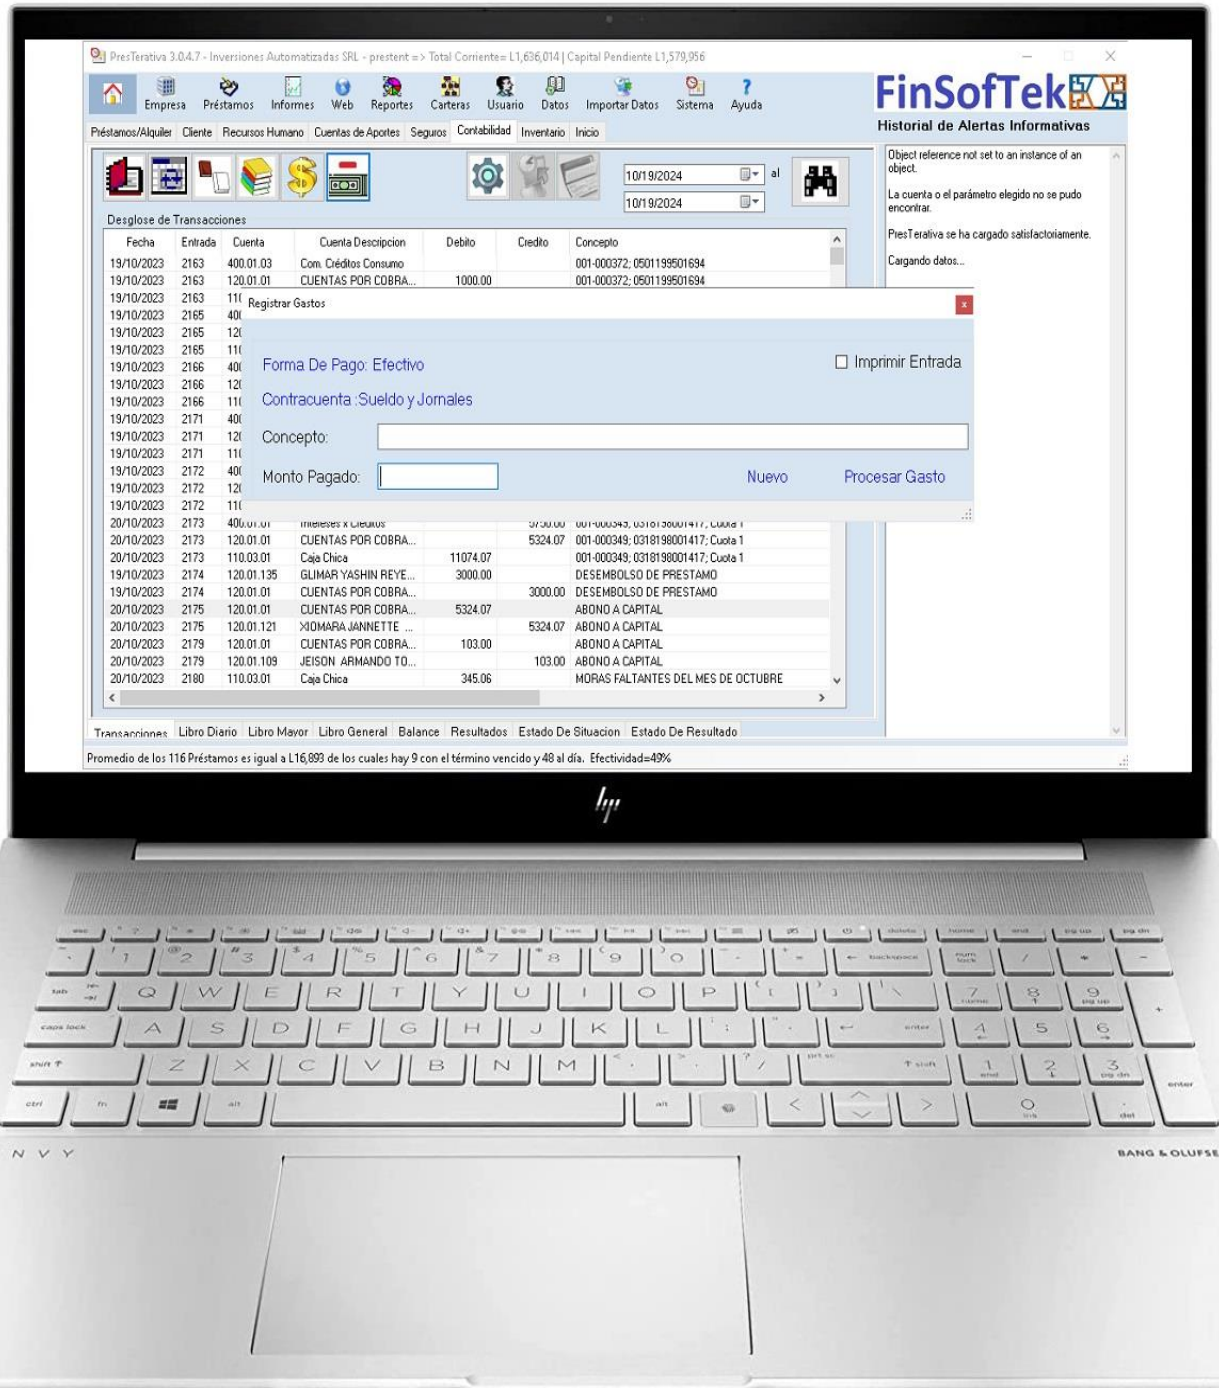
PresTerativa 3.0.4.7 - Inversiones Automatizadas SRL - prestent => Total Corriente= L1,636,014 | Capital Pendiente L1,579,956

Empresa Préstamos Informes Web Reportes Carteras Usuario Datos Importar Datos Sistema Ayuda

FinSofTek

Historial de Alertas Informativas

Préstamos/Alquiler Cliente Recursos Humano Cuentas de Aportes Seguros Contabilidad Inventario Inicio

10/19/2024 al 10/19/2024

Desglose de Transacciones

| Fecha | Entrada | Cuenta | Cuenta Descripcion | Debito | Credito | Concepto |
|---|---|---|---|---|---|---|
| 19/10/2023 | 2163 | 400.01.03 | Com. Créditos Consumo | | | 001-000372; 0501199501694 |
| 19/10/2023 | 2163 | 120.01.01 | CUENTAS POR COBRA... | 1000.00 | | 001-000372; 0501199501694 |
| 19/10/2023 | 2163 | 11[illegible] | | | | |
| 19/10/2023 | 2165 | 40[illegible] | | | | |
| 19/10/2023 | 2165 | 12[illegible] | | | | |
| 19/10/2023 | 2165 | 11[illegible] | | | | |
| 19/10/2023 | 2166 | 40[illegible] | | | | |
| 19/10/2023 | 2166 | 12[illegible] | | | | |
| 19/10/2023 | 2166 | 11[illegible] | | | | |
| 19/10/2023 | 2171 | 40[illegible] | | | | |
| 19/10/2023 | 2171 | 12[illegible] | | | | |
| 19/10/2023 | 2171 | 11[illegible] | | | | |
| 19/10/2023 | 2172 | 40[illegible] | | | | |
| 19/10/2023 | 2172 | 12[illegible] | | | | |
| 19/10/2023 | 2172 | 11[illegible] | | | | |
| 20/10/2023 | 2173 | 400.01.01 | Intereses x Creditos | | 5750.00 | 001-000349; 0318198001417; Cuota 1 |
| 20/10/2023 | 2173 | 120.01.01 | CUENTAS POR COBRA... | | 5324.07 | 001-000349; 0318198001417; Cuota 1 |
| 20/10/2023 | 2173 | 110.03.01 | Caja Chica | 11074.07 | | 001-000349; 0318198001417; Cuota 1 |
| 19/10/2023 | 2174 | 120.01.135 | GLIMAR YASHIN REYE... | 3000.00 | | DESEMBOLSO DE PRESTAMO |
| 19/10/2023 | 2174 | 120.01.01 | CUENTAS POR COBRA... | | 3000.00 | DESEMBOLSO DE PRESTAMO |
| 20/10/2023 | 2175 | 120.01.01 | CUENTAS POR COBRA... | 5324.07 | | ABONO A CAPITAL |
| 20/10/2023 | 2175 | 120.01.121 | XIOMARA JANNETTE ... | | 5324.07 | ABONO A CAPITAL |
| 20/10/2023 | 2179 | 120.01.01 | CUENTAS POR COBRA... | 103.00 | | ABONO A CAPITAL |
| 20/10/2023 | 2179 | 120.01.109 | JEISON ARMANDO TO... | | 103.00 | ABONO A CAPITAL |
| 20/10/2023 | 2180 | 110.03.01 | Caja Chica | 345.06 | | MORAS FALTANTES DEL MES DE OCTUBRE |

Registrar Gastos

Forma De Pago: Efectivo

Imprimir Entrada

Contracuenta :Sueldo y Jornales

Concepto:

Monto Pagado:

Nuevo

Procesar Gasto

Object reference not set to an instance of an object.

La cuenta o el parámetro elegido no se pudo encontrar.

PresTerativa se ha cargado satisfactoriamente.

Cargando datos...

Transacciones Libro Diario Libro Mayor Libro General Balance Resultados Estado De Situacion Estado De Resultado

Promedio de los 116 Préstamos es igual a L16,893 de los cuales hay 9 con el término vencido y 48 al día. Efectividad=49%

hp

NVY

BANG & OLUFSE